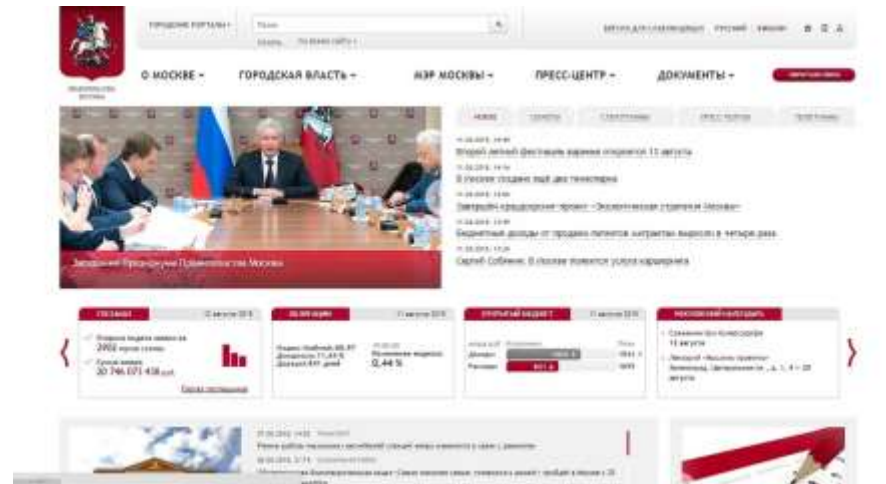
ГОРОДСКИЕ ПОРТАЛЫ ▾
Поиск
ПРАВИТЕЛЬСТВО МОСКВЫ
О МОСКВЕ ▾
ГОРОДСКАЯ ВЛАСТЬ ▾
МЭР МОСКВЫ ▾
ПРЕСС-ЦЕНТР ▾
ДОКУМЕНТЫ ▾
НОВОСТИ
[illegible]
Второй летний фестиваль варенья откроется 11 августа
В Москве создано ещё две тенистерия
Завершен краудсорсинг-проект «Экологическая стратегия Москвы»
Бюджетные доходы от продажи патентов выросли в четыре раза
Сергей Собянин: В Москве появятся услуги карширинга
Заседание Президиума Правительства Москвы
2002
20 746 073 438
0,44 %
11 августа